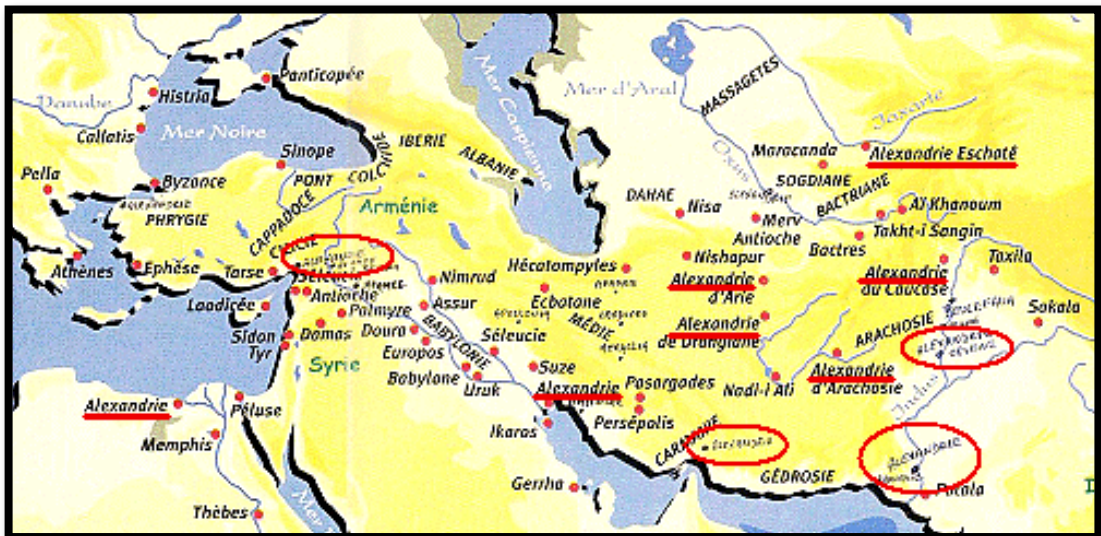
Danube
Histria
Panticopée
Callatis
Mer Noire
Mer Caspienne
Mer d'Aral
MASSAGETES
Jaxarte
Pella
Sinope
PONT
COLCHIDE
IBERIE
ALBANIE
Maracanda
Alexandrie Eschatê
SOGDIANE
Oxus
Byzance
PHRYGIE
CAPPADOCE
Arménie
DAHAE
Nisa
Merv
BACTRIANE
Aï Khanoum
Takht-i Sangin
Antioche
Bactres
Athènes
Ephèse
Tarse
CILICIE
Nishapur
Hécatompyles
Alexandrie d'Arie
Alexandrie du Caucase
Taxila
Nimrud
Assur
Ecbatane
MÉDIE
Laodicée
Antioche
Palmyre
Doura
Sidon
Tyr
Damas
Europos
BABYLONIE
Séleucie
Alexandrie de Drangiane
ARACHOSIE
Sokala
Syrie
Babylone
Uruk
Suze
Alexandrie
Pasargades
Alexandrie d'Arachosie
Nadi-i Ali
Indus
Alexandrie
Péluse
Persépolis
Ikaros
CARMANIE
Alexandrie
Memphis
GÉDROSIE
Alexandrie
Gerrha
Patala
Thèbes
Mer
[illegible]